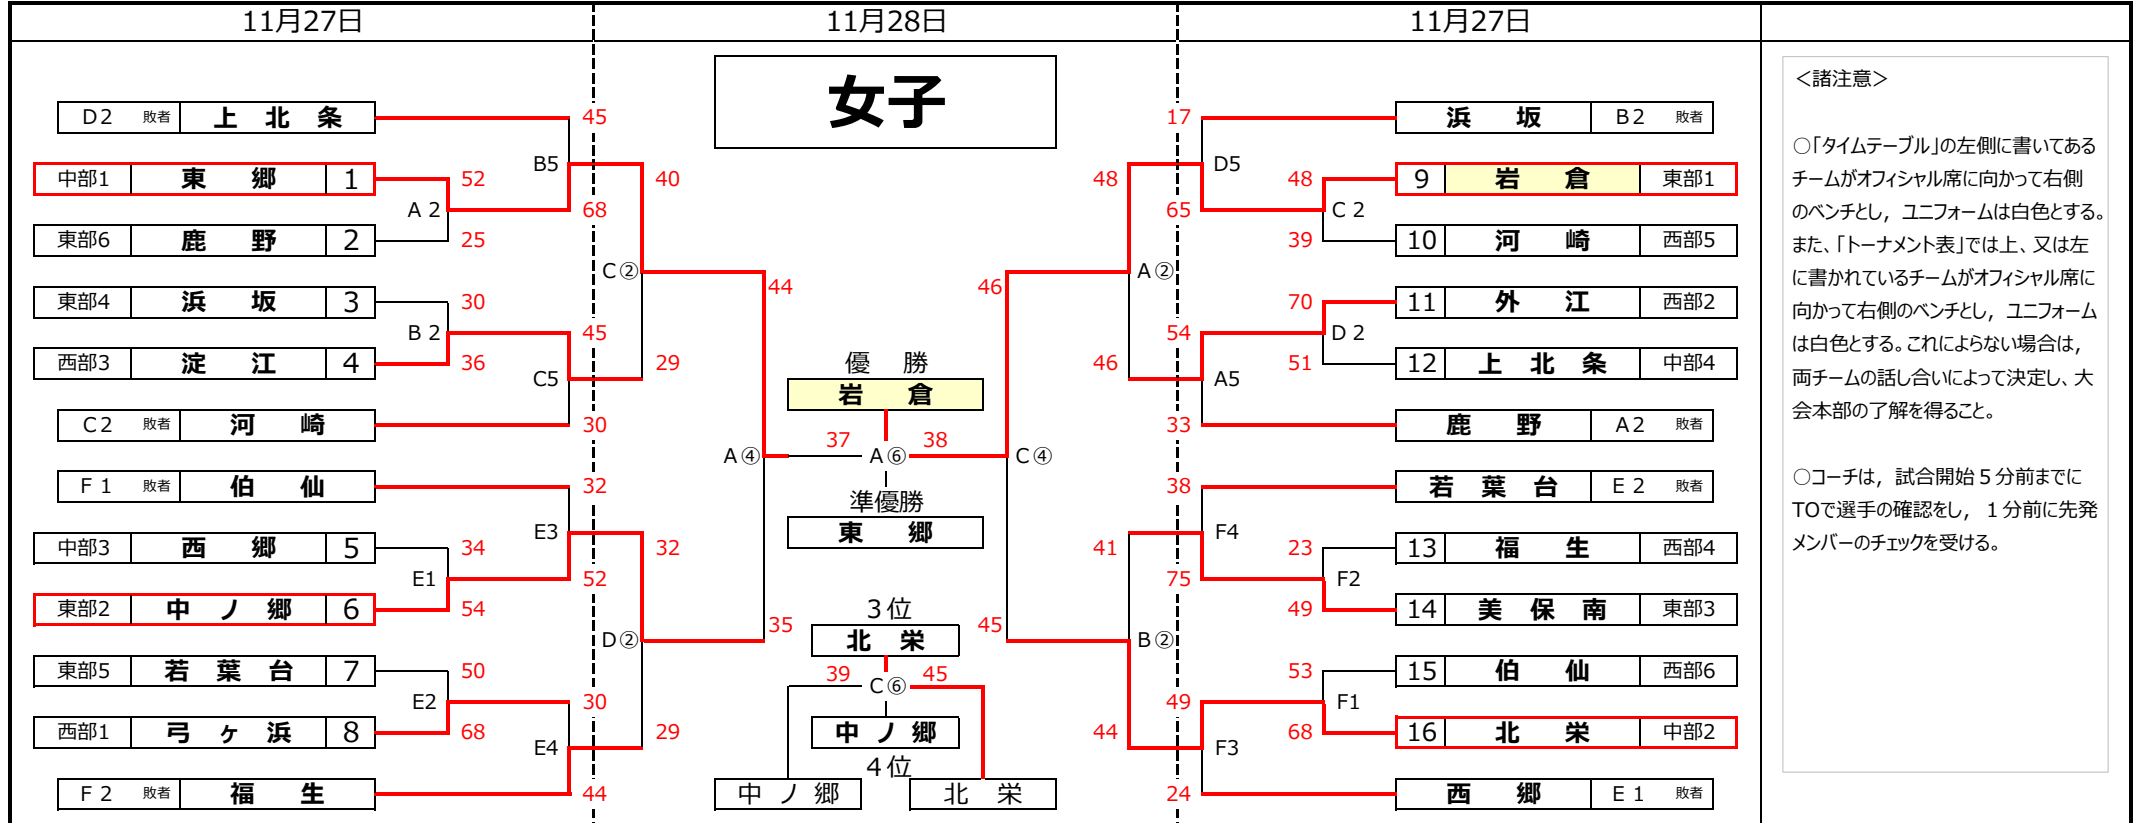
11月27日 11月28日 11月27日

女子

D2 敗者 上 北 条 45
中部1 東 郷 1 52
B5
40
A 2 68
東部6 鹿 野 2 25
C②
東部4 浜 坂 3 30 44
B 2 45
西部3 淀 江 4 36 29
C5
C2 敗者 河 崎 30
37
A④
F 1 敗者 伯 仙 32
中部3 西 郷 5 34 E3 32
E1 52
東部2 中 ノ 郷 6 54
D② 35
東部5 若 葉 台 7 50
E2 30
西部1 弓 ヶ 浜 8 68 29
E4
F 2 敗者 福 生 44

優 勝
岩 倉
A⑥
38
準優勝
東 郷
3位
北 栄
39 C⑥ 45
中 ノ 郷
4位
中 ノ 郷
北 栄

17 浜 坂 B2 敗者
D5
48 48 9 岩 倉 東部1
65 C 2
39 10 河 崎 西部5
46 A②
70 11 外 江 西部2
54 D 2
46 51 12 上 北 条 中部4
A5
33 鹿 野 A2 敗者
C④
38 若 葉 台 E 2 敗者
F4
41 23 13 福 生 西部4
75 F2
49 14 美 保 南 東部3
45 B②
53 15 伯 仙 西部6
49 F1
44 68 16 北 栄 中部2
F3
24 西 郷 E 1 敗者

<諸注意>

○「タイムテーブル」の左側に書いてあるチームがオフィシャル席に向かって右側のベンチとし，ユニフォームは白色とする。また､「トーナメント表」では上､又は左に書かれているチームがオフィシャル席に向かって右側のベンチとし，ユニフォームは白色とする。これによらない場合は，両チームの話し合いによって決定し、大会本部の了解を得ること。

○コーチは，試合開始５分前までにTOで選手の確認をし，１分前に先発メンバーのチェックを受ける。